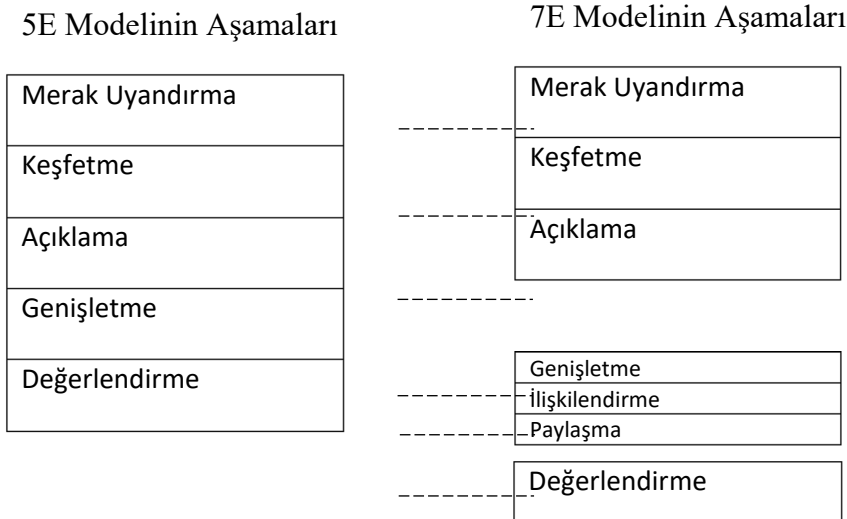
5E Modelinin Aşamaları

Merak Uyandırma

Keşfetme

Açıklama

Genişletme

Değerlendirme

7E Modelinin Aşamaları

Merak Uyandırma

Keşfetme

Açıklama

Genişletme

İlişkilendirme

Paylaşma

Değerlendirme